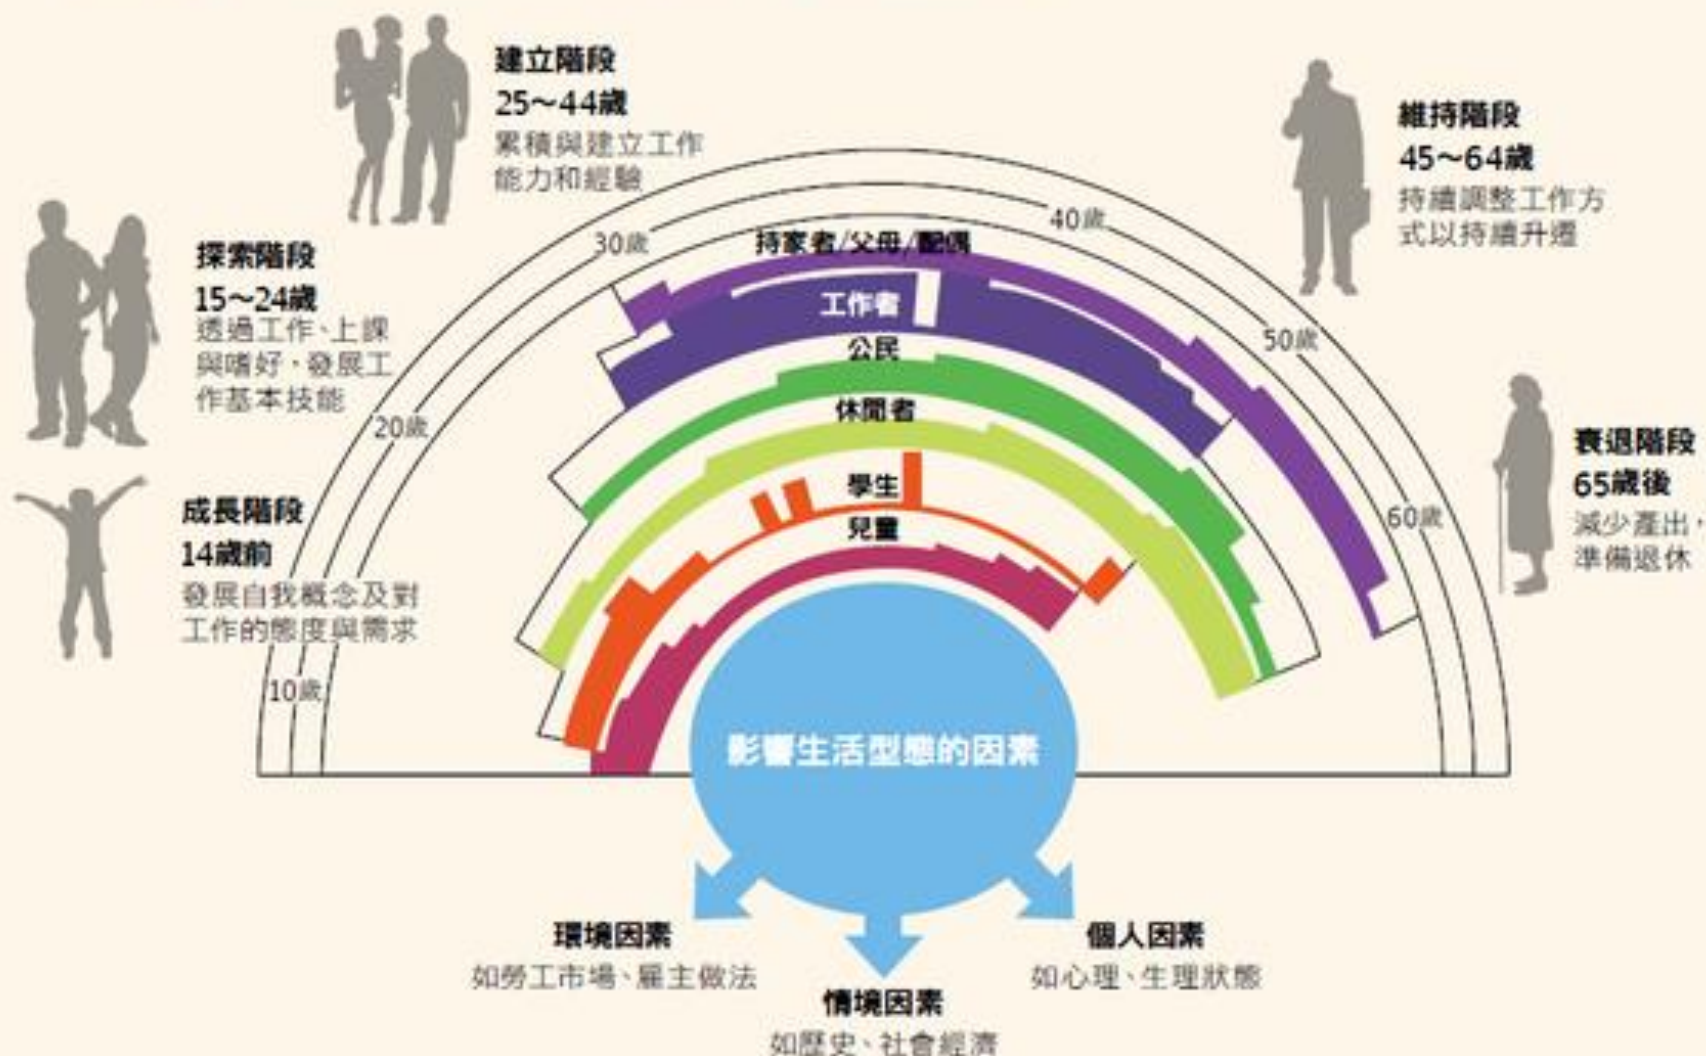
建立階段
25~44歲
累積與建立工作能力和經驗

維持階段
45~64歲
持續調整工作方式以持續升遷

探索階段
15~24歲
透過工作、上課與嗜好，發展工作基本技能

成長階段
14歲前
發展自我概念及對工作的態度與需求

衰退階段
65歲後
減少產出，準備退休

10歲
20歲
30歲
40歲
50歲
60歲

持家者/父母/配偶
工作者
公民
休閒者
學生
兒童

影響生活型態的因素

環境因素
如勞工市場、雇主做法

個人因素
如心理、生理狀態

情境因素
如歷史、社會經濟